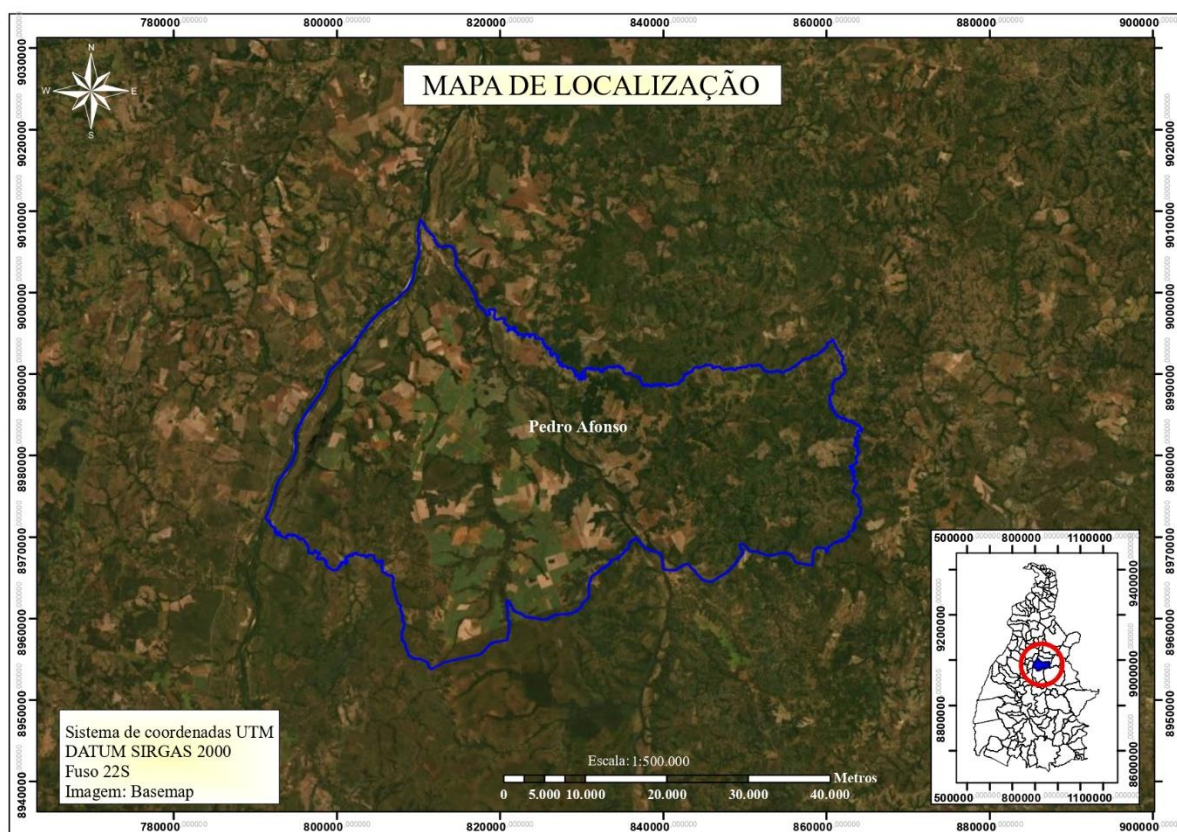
780000 800000 820000 840000 860000 880000 900000

9030000 9020000 9010000 9000000 8990000 8980000 8970000 8960000 8950000 8940000

N
W E
S

MAPA DE LOCALIZAÇÃO

Pedro Afonso

500000 800000 1100000
9400000 9200000 9000000 8800000 8600000
500000 800000 1100000

Sistema de coordenadas UTM
DATUM SIRGAS 2000
Fuso 22S
Imagem: Basemap

Escala: 1:500.000
0 5.000 10.000 20.000 30.000 40.000 Metros

780000 800000 820000 840000 860000 880000 900000

9030000 9020000 9010000 9000000 8990000 8980000 8970000 8960000 8950000 8940000